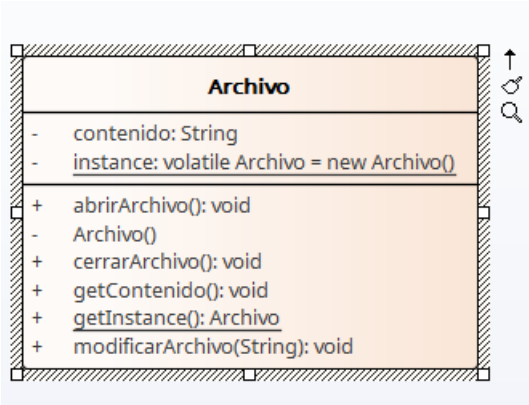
Archivo

- contenido: String
- instance: volatile Archivo = new Archivo()

+ abrirArchivo(): void
- Archivo()
+ cerrarArchivo(): void
+ getContenido(): void
+ getInstance(): Archivo
+ modificarArchivo(String): void